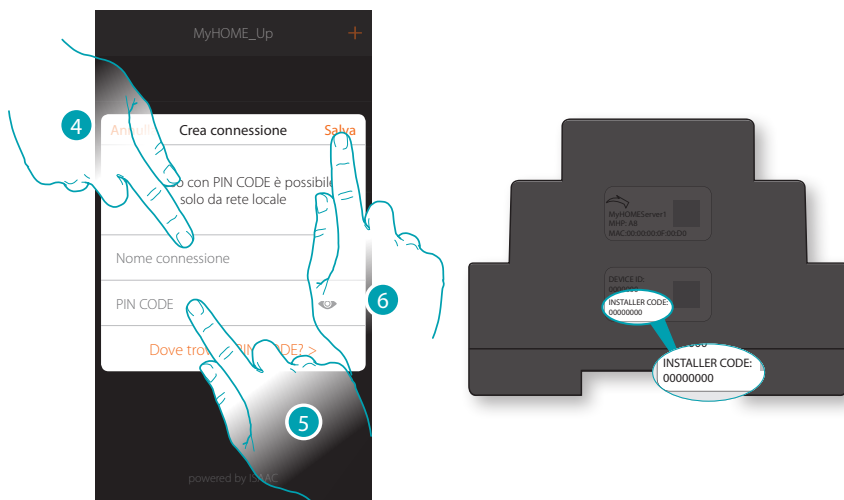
MyHOME_Up
+
4
Annulla
Crea connessione
Salva
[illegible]o con PIN CODE è possibile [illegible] solo da rete locale
Nome connessione
PIN CODE
6
Dove tro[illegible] PIN CODE? >
5
powered by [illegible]AC

MyHOMEServer1
MHP: A4
MAC:00:00:00:0F:00:D0
DEVICE ID:
000000
INSTALLER CODE:
00000000
INSTALLER CODE:
00000000